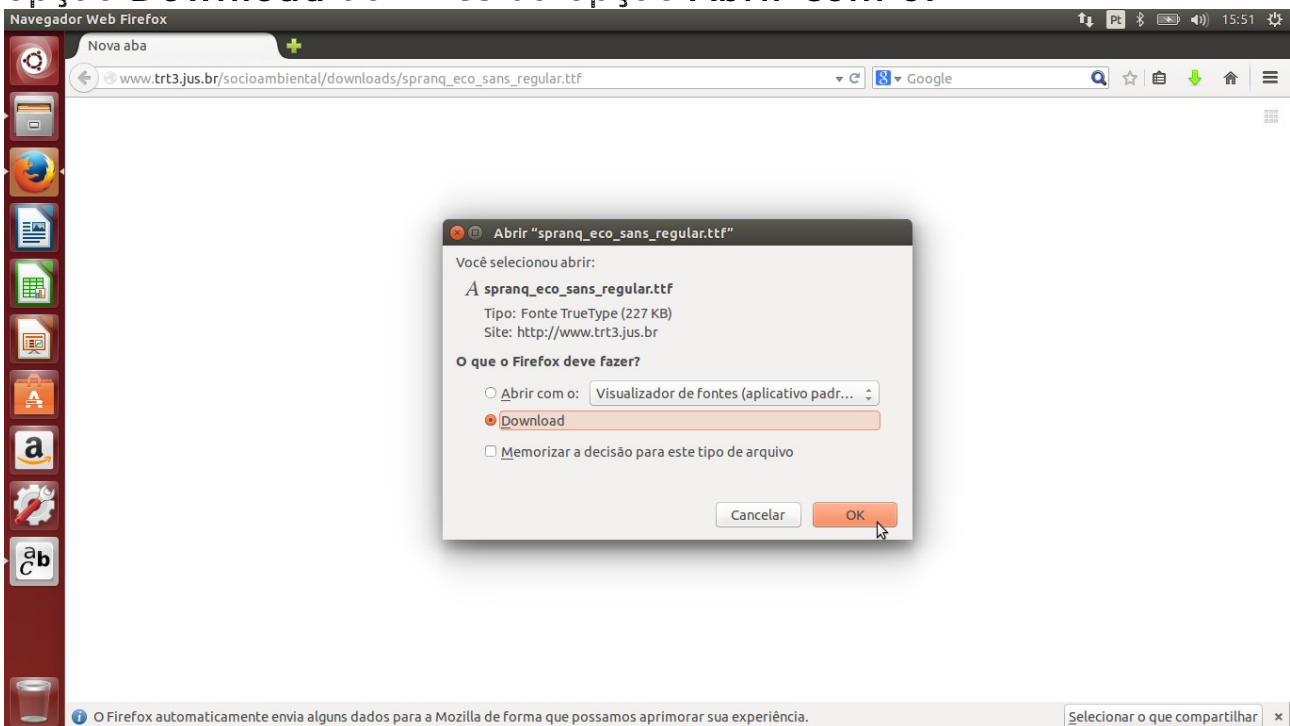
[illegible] Download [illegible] Abrir com o:

Navegador Web Firefox

Pt 15:51

Nova aba

www.trt3.jus.br/socioambiental/downloads/spranq_eco_sans_regular.ttf

Google

Abrir "spranq_eco_sans_regular.ttf"

Você selecionou abrir:

spranq_eco_sans_regular.ttf

Tipo: Fonte TrueType (227 KB)
Site: http://www.trt3.jus.br

O que o Firefox deve fazer?

Abrir com o: Visualizador de fontes (aplicativo padr...

Download

Memorizar a decisão para este tipo de arquivo

Cancelar OK

O Firefox automaticamente envia alguns dados para a Mozilla de forma que possamos aprimorar sua experiência.

Selecionar o que compartilhar ×